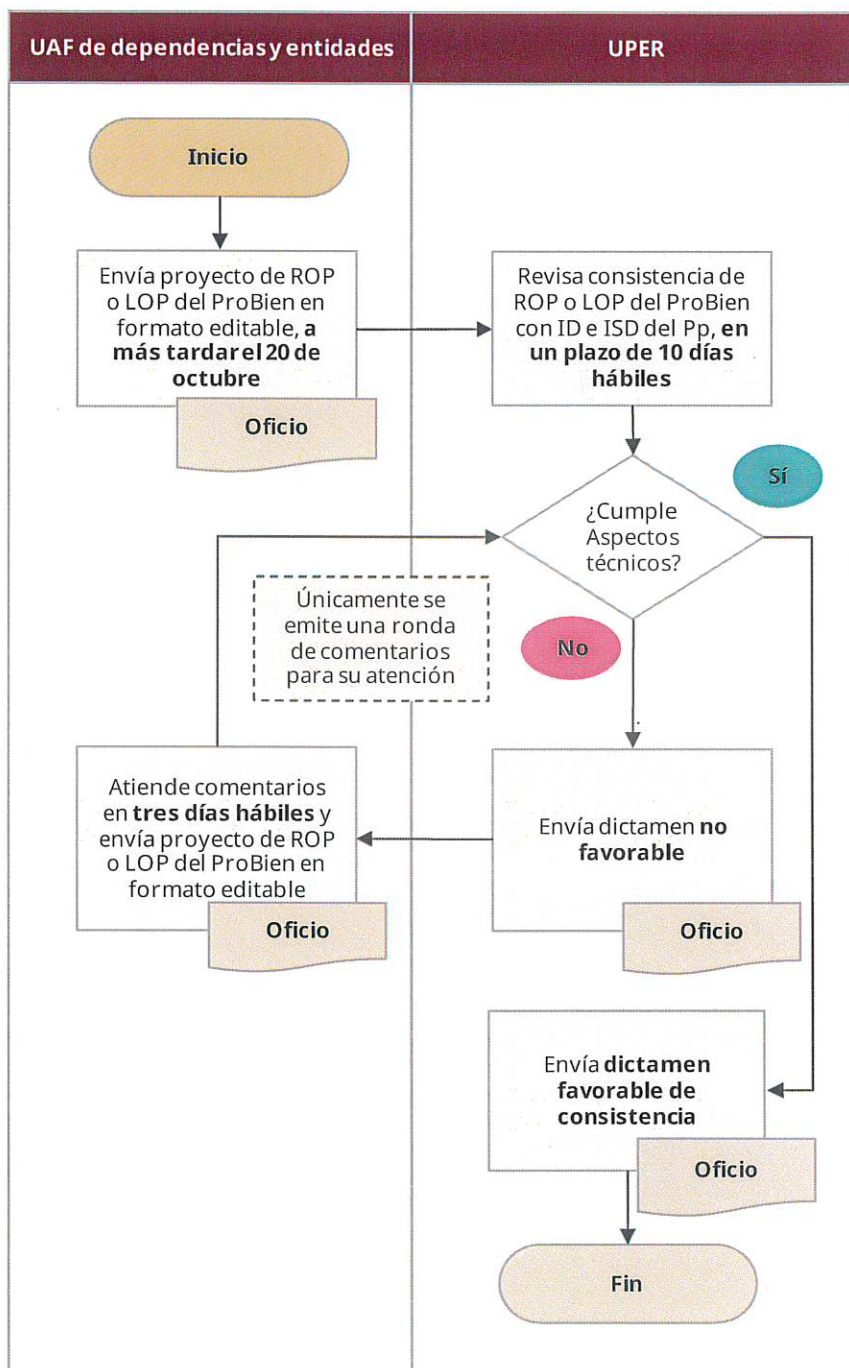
UAF de dependencias y entidades

UPER

Inicio

Envía proyecto de ROP o LOP del ProBien en formato editable, a más tardar el 20 de octubre

Oficio

Revisa consistencia de ROP o LOP del ProBien con ID e ISD del Pp, en un plazo de 10 días hábiles

Sí

¿Cumple Aspectos técnicos?

Únicamente se emite una ronda de comentarios para su atención

No

Atiende comentarios en tres días hábiles y envía proyecto de ROP o LOP del ProBien en formato editable

Oficio

Envía dictamen no favorable

Oficio

Envía dictamen favorable de consistencia

Oficio

Fin